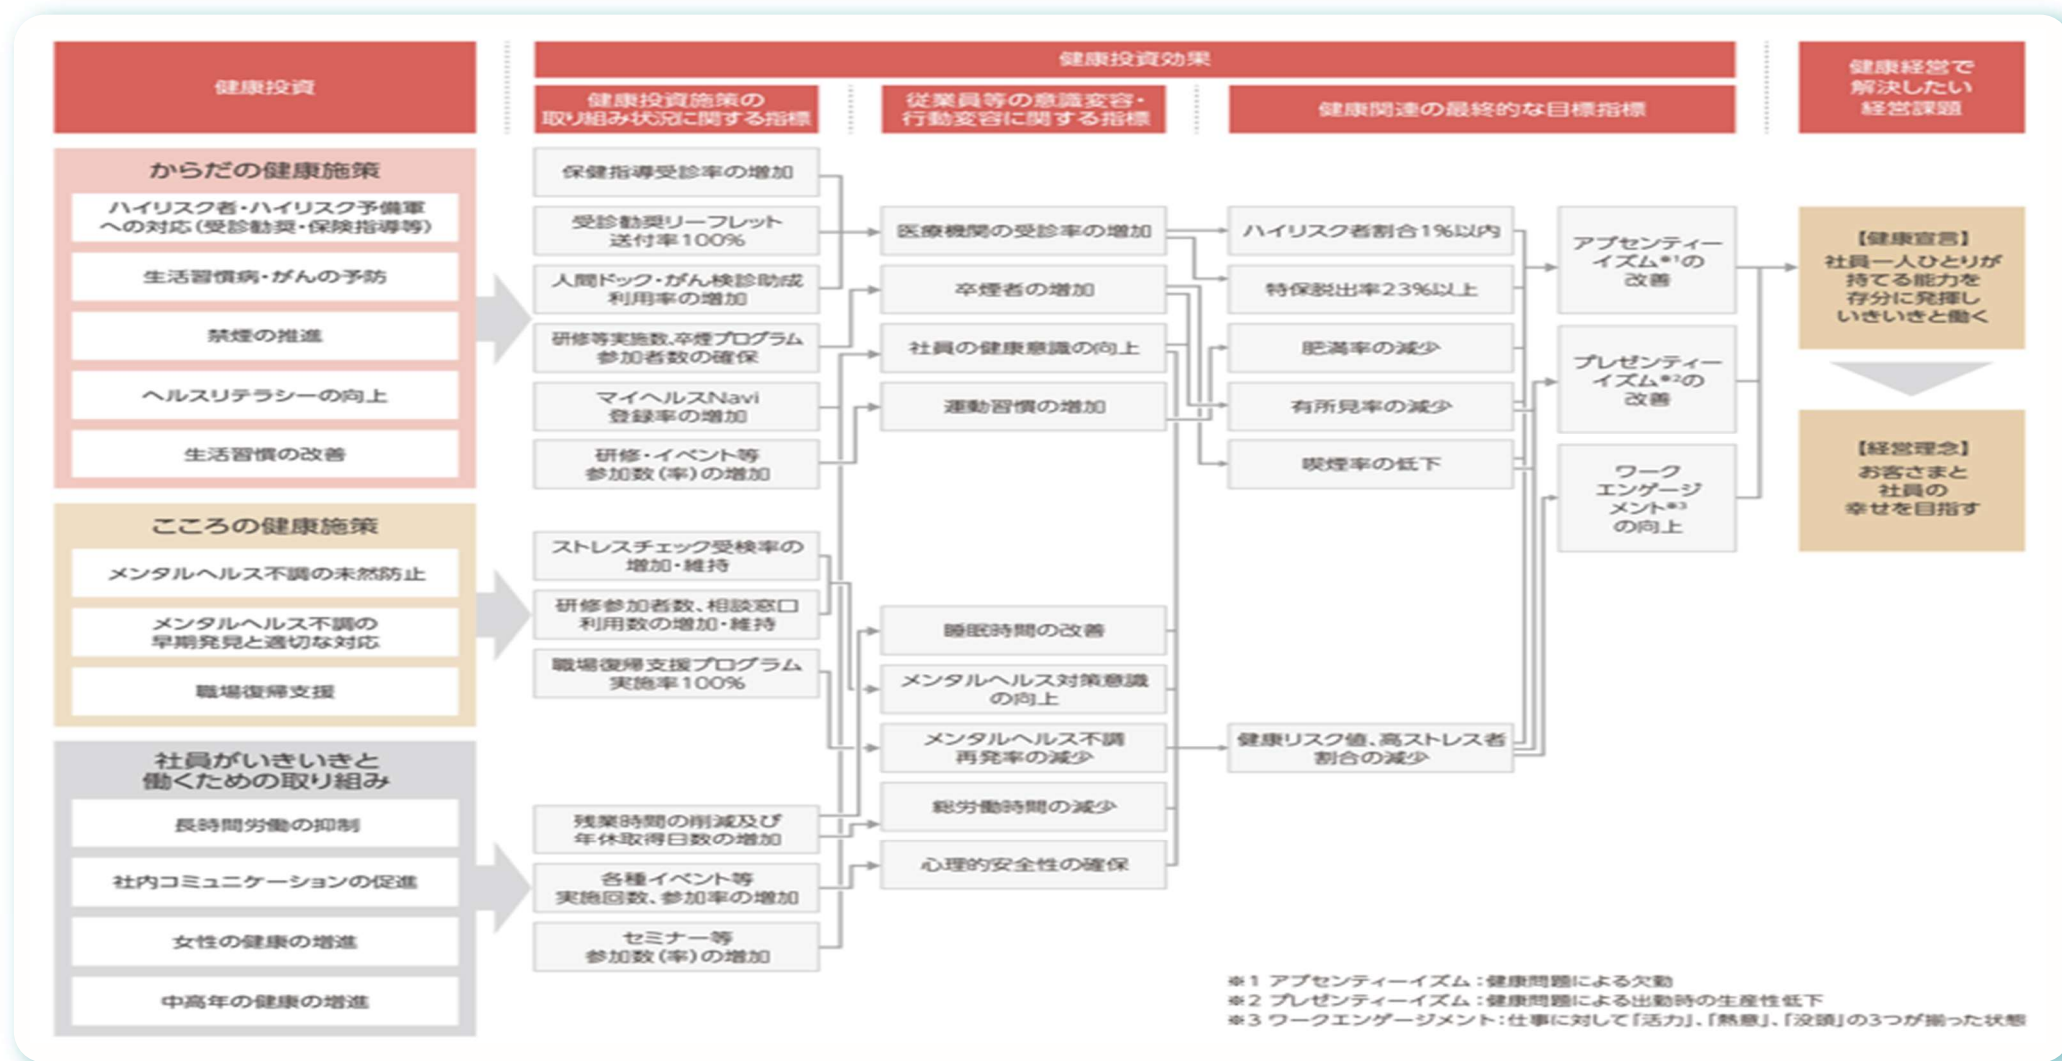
健康投資

健康投資効果

健康投資施策の取り組み状況に関する指標

従業員等の意識変容・行動変容に関する指標

健康関連の最終的な目標指標

健康経営で解決したい経営課題

からだの健康施策

ハイリスク者・ハイリスク予備軍への対応（受診勧奨・保険指導等）

生活習慣病・がんの予防

禁煙の推進

ヘルスリテラシーの向上

生活習慣の改善

こころの健康施策

メンタルヘルス不調の未然防止

メンタルヘルス不調の早期発見と適切な対応

職場復帰支援

社員がいきいきと働くための取り組み

長時間労働の抑制

社内コミュニケーションの促進

女性の健康の増進

中高年の健康の増進

保健指導受診率の増加

受診勧奨リーフレット送付率100%

人間ドック・がん検診助成利用率の増加

研修等実施数,卒煙プログラム参加者数の確保

マイヘルスNavi登録率の増加

研修・イベント等参加数（率）の増加

ストレスチェック受検率の増加・維持

研修参加者数、相談窓口利用数の増加・維持

職場復帰支援プログラム実施率100%

残業時間の削減及び年休取得日数の増加

各種イベント等実施回数、参加率の増加

セミナー等参加数（率）の増加

医療機関の受診率の増加

卒煙者の増加

社員の健康意識の向上

運動習慣の増加

睡眠時間の改善

メンタルヘルス対策意識の向上

メンタルヘルス不調再発率の減少

総労働時間の減少

心理的安全性の確保

ハイリスク者割合1%以内

特保脱出率23%以上

肥満率の減少

有所見率の減少

喫煙率の低下

健康リスク値、高ストレス者割合の減少

アブセンティーイズム※1の改善

プレゼンティーイズム※2の改善

ワークエンゲージメント※3の向上

【健康宣言】
社員一人ひとりが持てる能力を存分に発揮しいきいきと働く

【経営理念】
お客さまと社員の幸せを目指す

※1 アブセンティーイズム：健康問題による欠勤
※2 プレゼンティーイズム：健康問題による出勤時の生産性低下
※3 ワークエンゲージメント：仕事に対して「活力」、「熱意」、「没頭」の3つが揃った状態